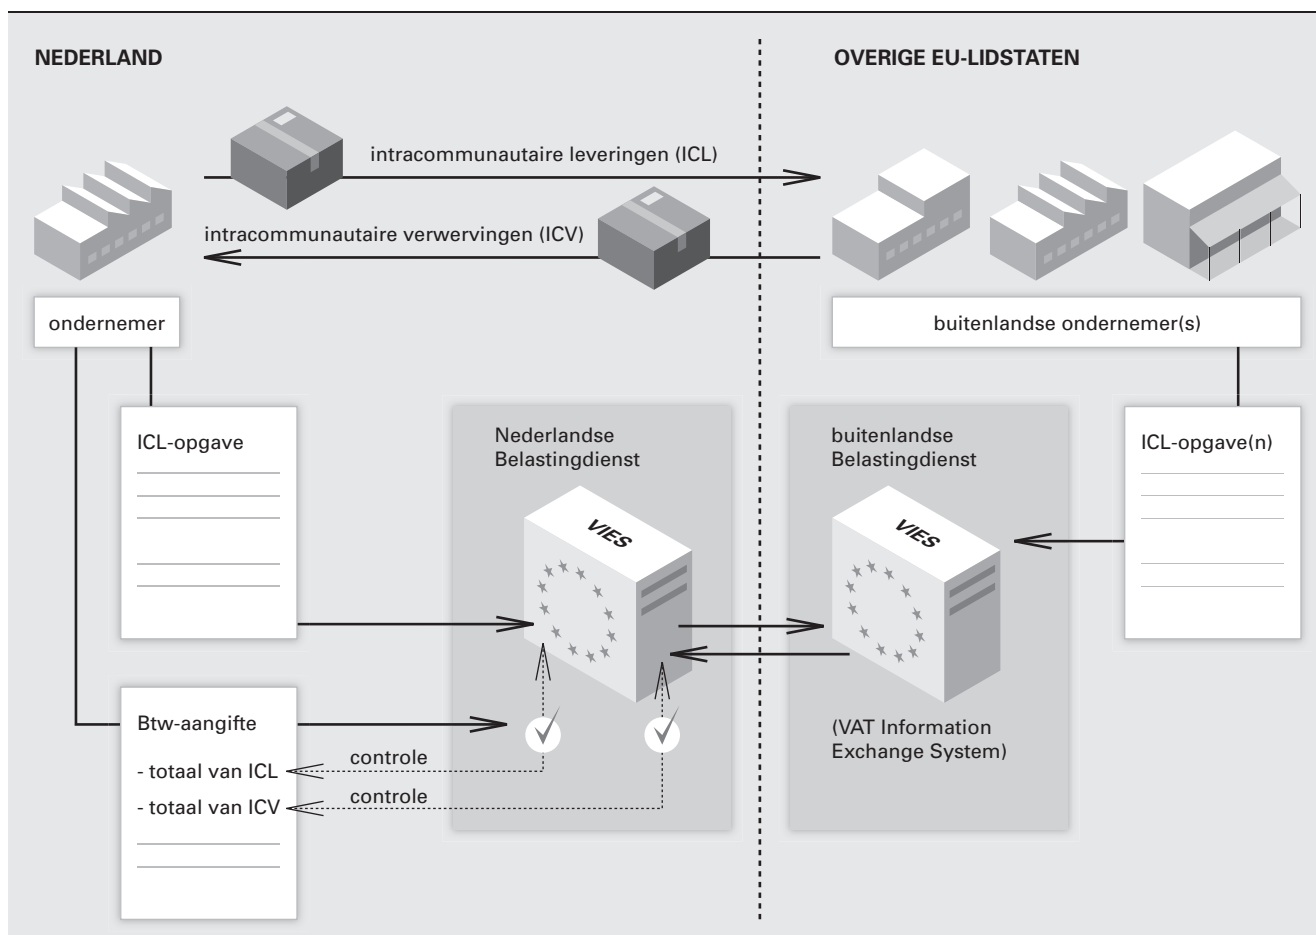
NEDERLAND

OVERIGE EU-LIDSTATEN

intracommunautaire leveringen (ICL)

intracommunautaire verwervingen (ICV)

ondernemer

buitenlandse ondernemer(s)

ICL-opgave

Nederlandse Belastingdienst

VIES

buitenlandse Belastingdienst

VIES

ICL-opgave(n)

Btw-aangifte

- totaal van ICL

- totaal van ICV

controle

controle

(VAT Information Exchange System)